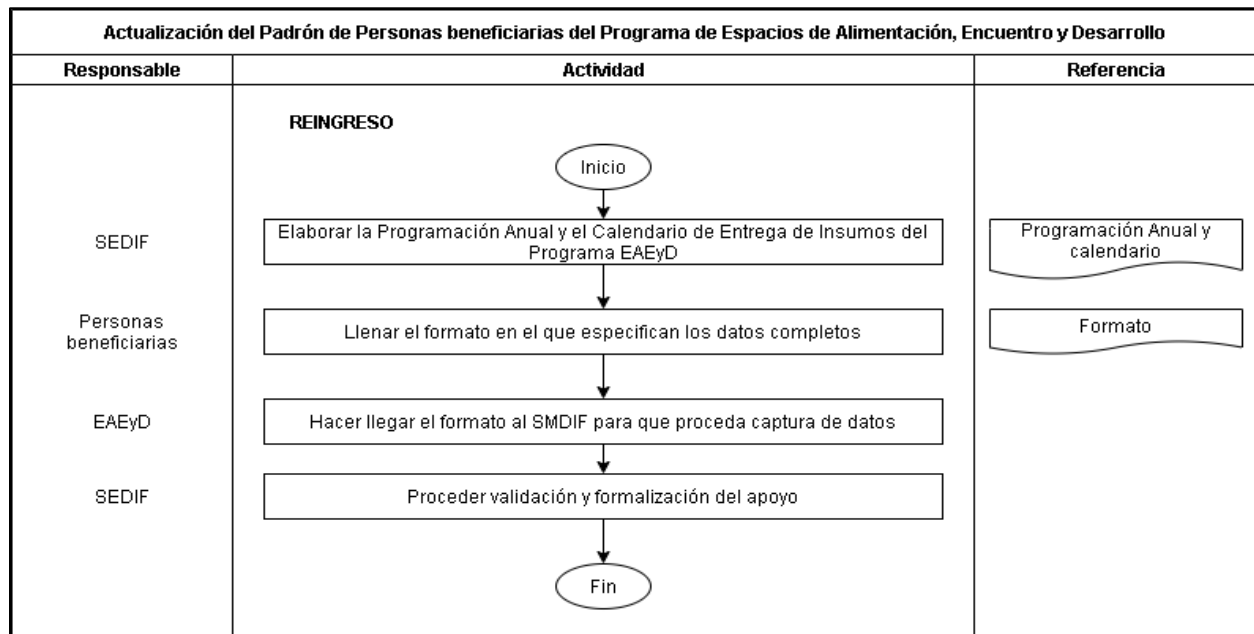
Actualización del Padrón de Personas beneficiarias del Programa de Espacios de Alimentación, Encuentro y Desarrollo

| Responsable | Actividad | Referencia |
|---|---|---|
| | REINGRESO | |
| | Inicio | |
| SEDIF | Elaborar la Programación Anual y el Calendario de Entrega de Insumos del Programa EAEyD | Programación Anual y calendario |
| Personas beneficiarias | Llenar el formato en el que especifican los datos completos | Formato |
| EAEyD | Hacer llegar el formato al SMDIF para que proceda captura de datos | |
| SEDIF | Proceder validación y formalización del apoyo | |
| | Fin | |